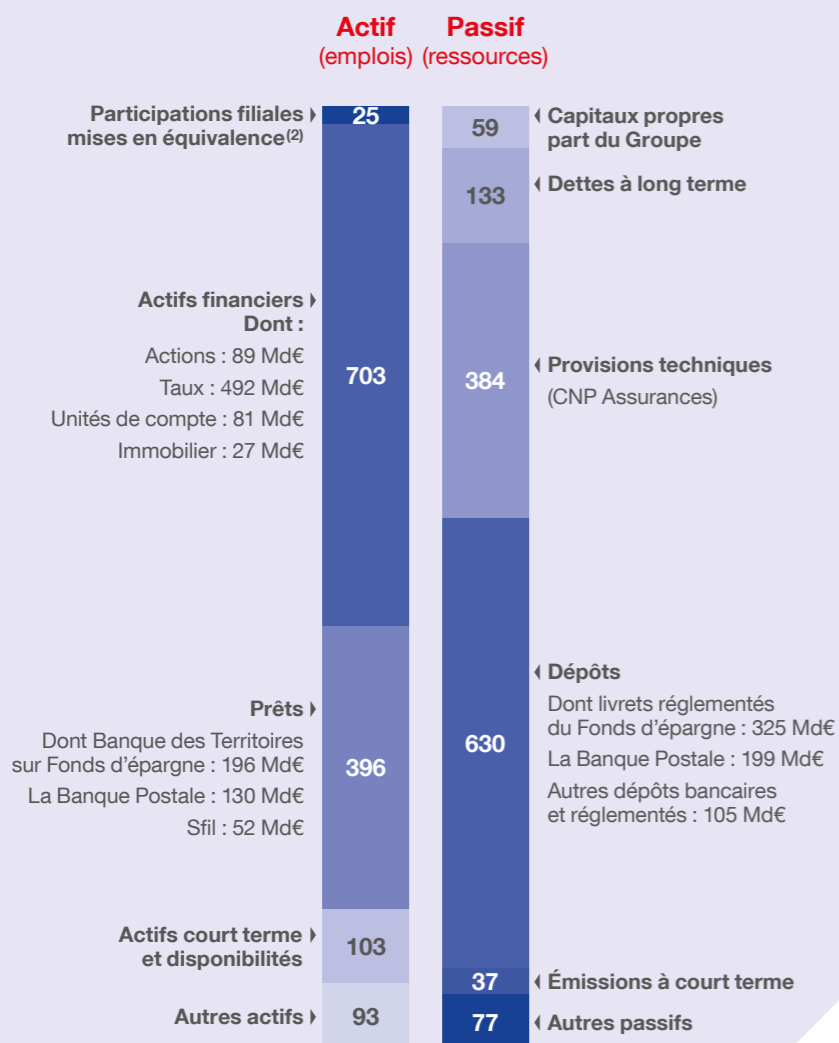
Actif
(emplois)

Passif
(ressources)

Participations filiales mises en équivalence$^{(2)}$

25

Actifs financiers
Dont :
Actions : 89 Md€
Taux : 492 Md€
Unités de compte : 81 Md€
Immobilier : 27 Md€

703

Prêts
Dont Banque des Territoires sur Fonds d'épargne : 196 Md€
La Banque Postale : 130 Md€
Sfil : 52 Md€

396

Actifs court terme et disponibilités

103

Autres actifs

93

59

Capitaux propres part du Groupe

133

Dettes à long terme

384

Provisions techniques
(CNP Assurances)

630

Dépôts
Dont livrets réglementés du Fonds d'épargne : 325 Md€
La Banque Postale : 199 Md€
Autres dépôts bancaires et réglementés : 105 Md€

37

Émissions à court terme

77

Autres passifs